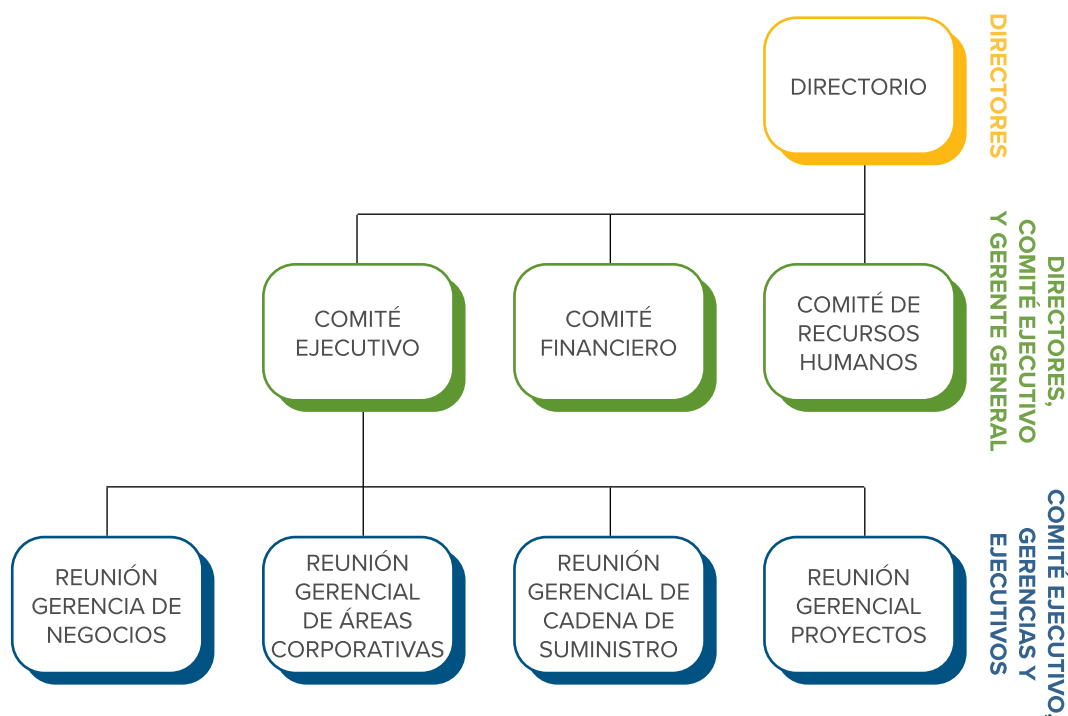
DIRECTORIO

DIRECTORES

COMITÉ EJECUTIVO

COMITÉ FINANCIERO

COMITÉ DE RECURSOS HUMANOS

DIRECTORES, COMITÉ EJECUTIVO Y GERENTE GENERAL

REUNIÓN GERENCIA DE NEGOCIOS

REUNIÓN GERENCIAL DE ÁREAS CORPORATIVAS

REUNIÓN GERENCIAL DE CADENA DE SUMINISTRO

REUNIÓN GERENCIAL PROYECTOS

COMITÉ EJECUTIVO, GERENCIAS Y EJECUTIVOS